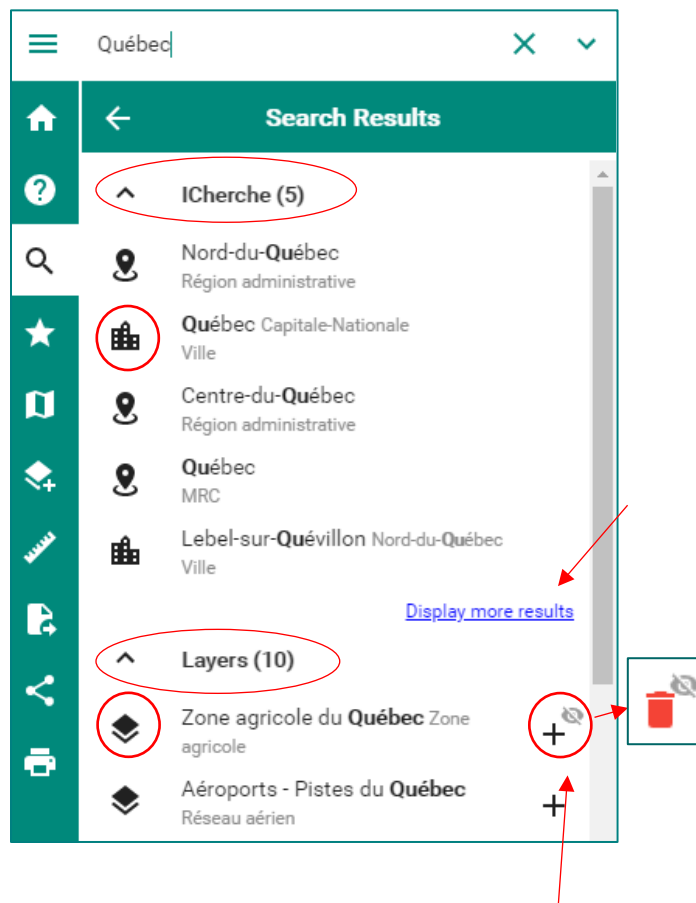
Québec

Search Results

ICherche (5)

Nord-du-Québec
Région administrative

Québec Capitale-Nationale
Ville

Centre-du-Québec
Région administrative

Québec
MRC

Lebel-sur-Quévillon Nord-du-Québec
Ville

Display more results

Layers (10)

Zone agricole du Québec Zone agricole

Aéroports - Pistes du Québec
Réseau aérien